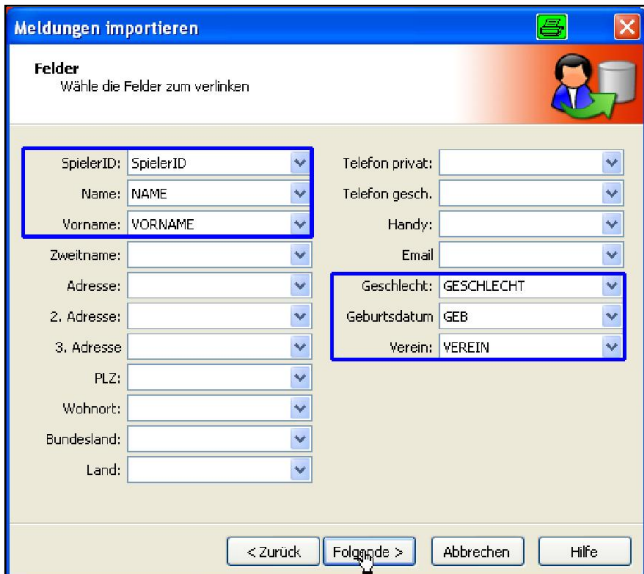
Meldungen importieren

Felder
Wähle die Felder zum verlinken

SpielerID: SpielerID
Name: NAME
Vorname: VORNAME
Zweitname:
Adresse:
2. Adresse:
3. Adresse
PLZ:
Wohnort:
Bundesland:
Land:

Telefon privat:
Telefon gesch.
Handy:
Email
Geschlecht: GESCHLECHT
Geburtsdatum GEB
Verein: VEREIN

< Zurück Folgende > Abbrechen Hilfe